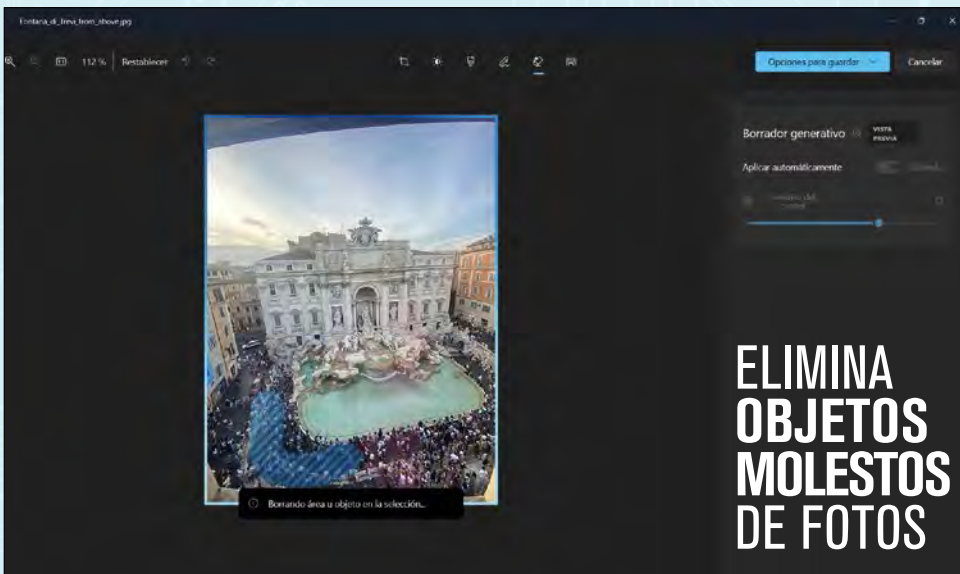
Fontana_di_Trevi_from_above.jpg

112 % Restablecer

Opciones para guardar

Cancelar

Borrador generativo

VISTA PREVIA

Aplicar automáticamente

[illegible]

Borrando área u objeto en la selección...

ELIMINA
OBJETOS
MOLESTOS
DE FOTOS